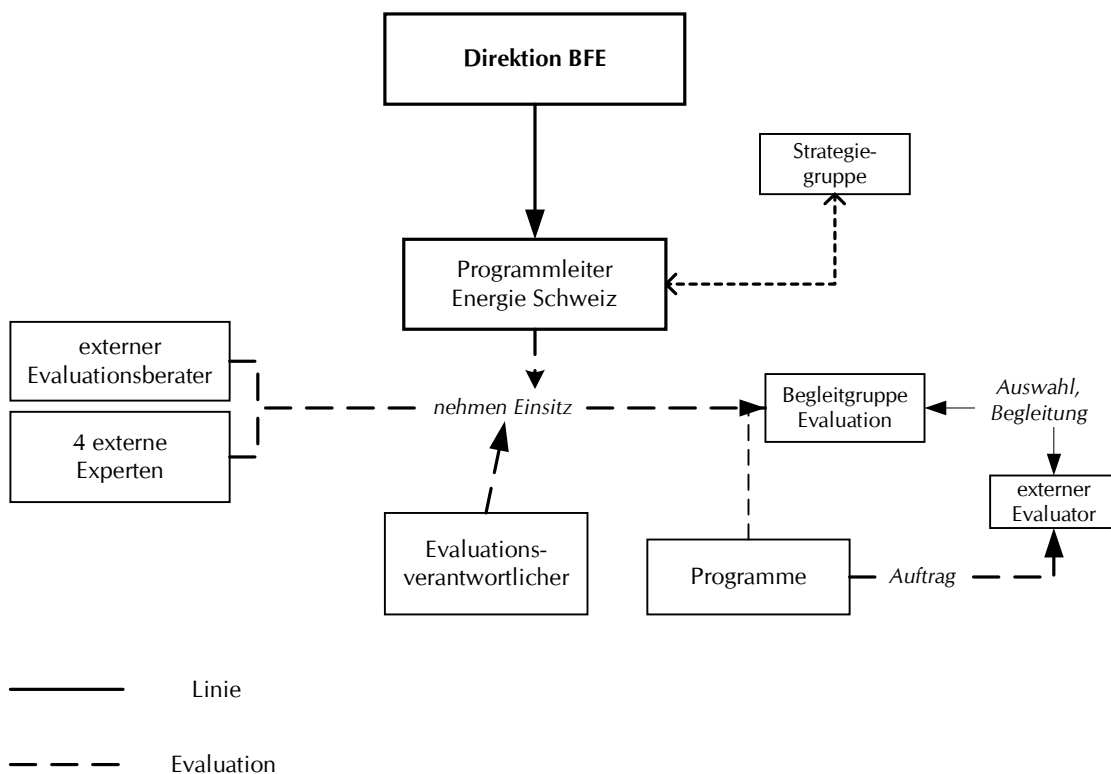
Direktion BFE

Strategiegruppe

Programmleiter Energie Schweiz

externer Evaluationsberater

4 externe Experten

nehmen Einsitz

Begleitgruppe Evaluation

Auswahl, Begleitung

externer Evaluator

Evaluationsverantwortlicher

Programme

Auftrag

Linie

Evaluation